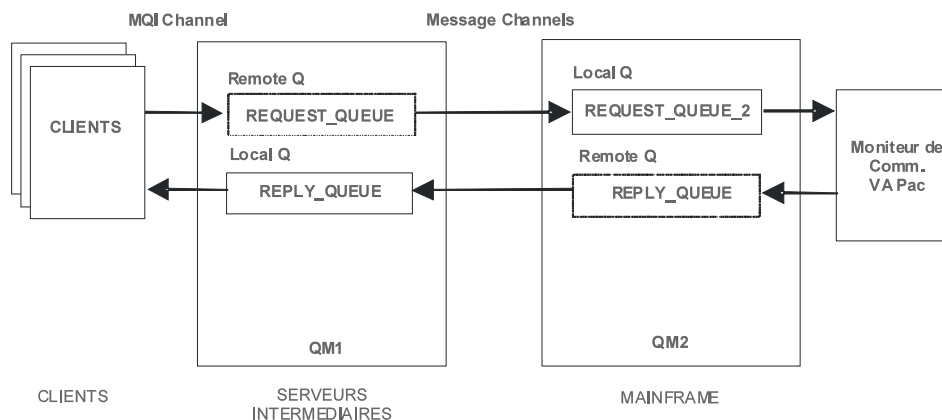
MQI Channel

Message Channels

CLIENTS

Remote Q

REQUEST_QUEUE

Local Q

REPLY_QUEUE

QM1

Local Q

REQUEST_QUEUE_2

Remote Q

REPLY_QUEUE

QM2

Moniteur de Comm. VA Pac

CLIENTS

SERVEURS INTERMEDIAIRES

MAINFRAME